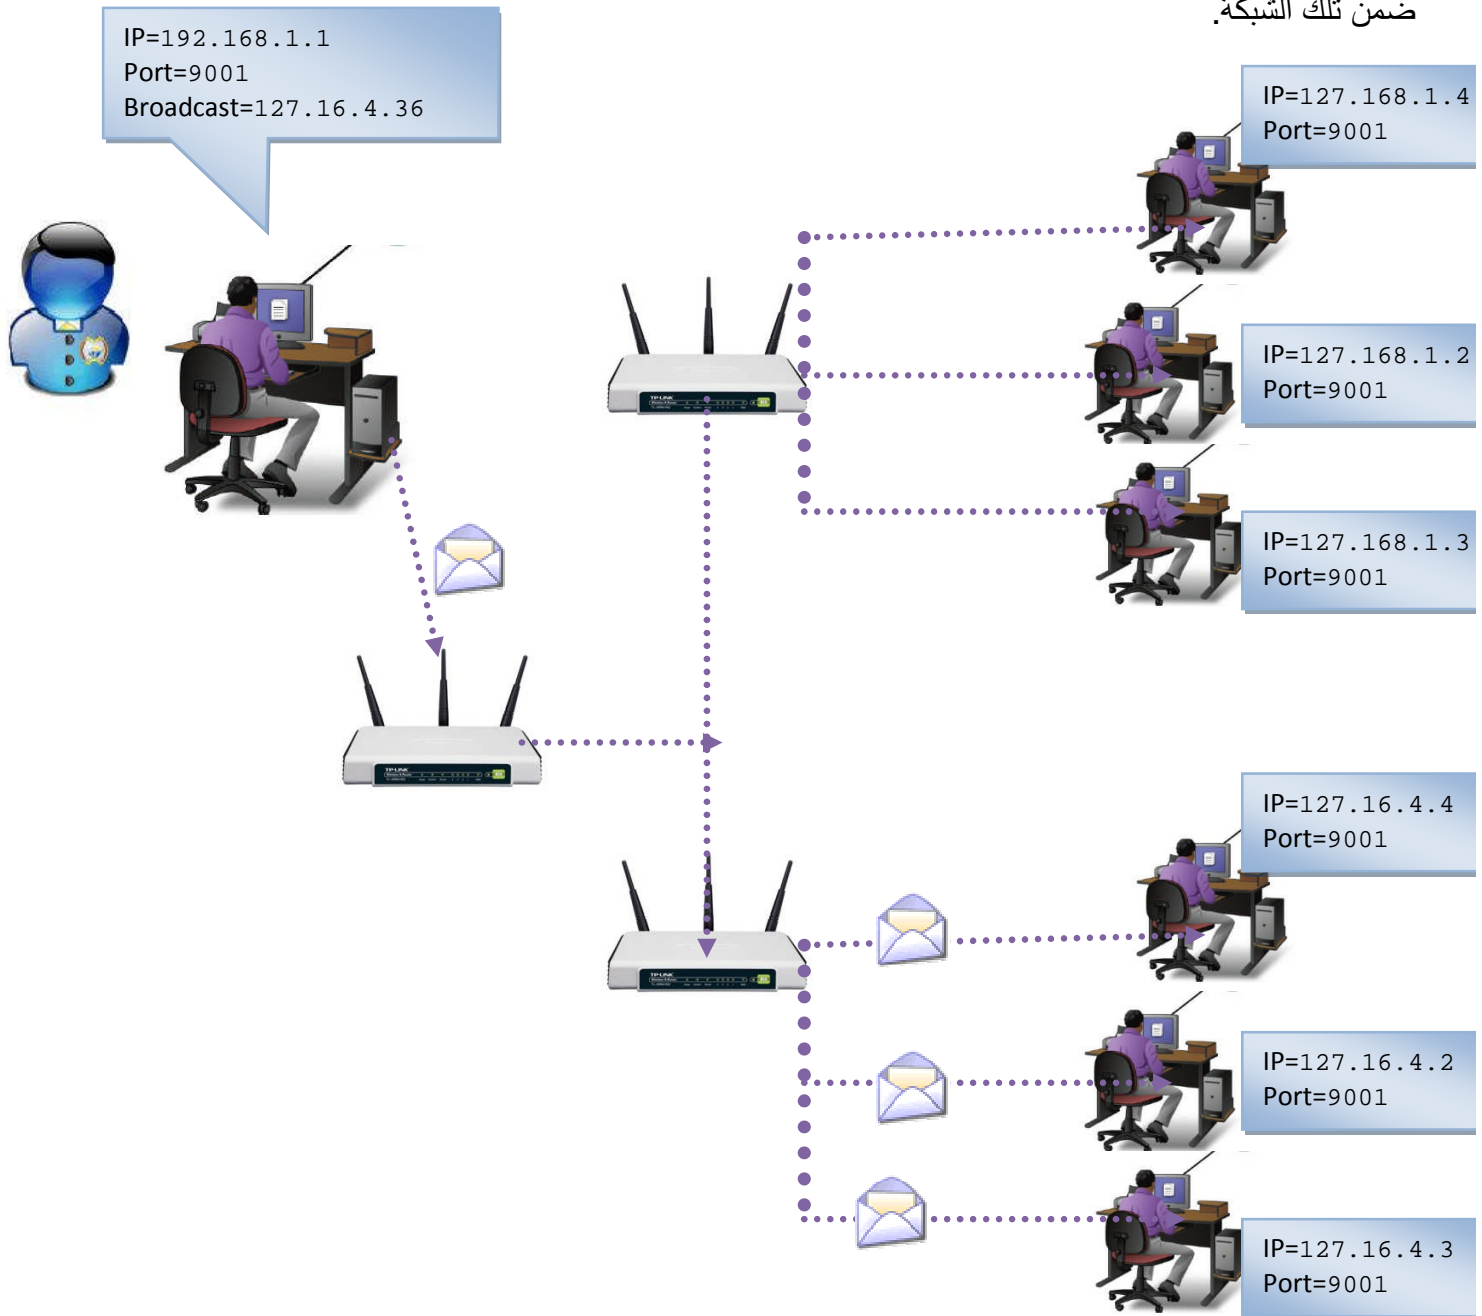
ضمن تلك الشبكة.

IP=192.168.1.1
Port=9001
Broadcast=127.16.4.36

IP=127.168.1.4
Port=9001

IP=127.168.1.2
Port=9001

IP=127.168.1.3
Port=9001

IP=127.16.4.4
Port=9001

IP=127.16.4.2
Port=9001

IP=127.16.4.3
Port=9001